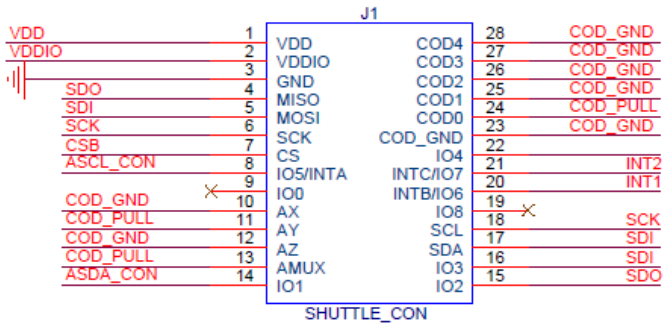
J1

VDD 1 VDD
VDDIO 2 VDDIO
3 GND
SDO 4 MISO
SDI 5 MOSI
SCK 6 SCK
CSB 7 CS
ASCL_CON 8 IO5/INTA
9 IO0
COD_GND 10 AX
COD_PULL 11 AY
COD_GND 12 AZ
COD_PULL 13 AMUX
ASDA_CON 14 IO1

COD4 28 COD_GND
COD3 27 COD_GND
COD2 26 COD_GND
COD1 25 COD_GND
COD0 24 COD_PULL
COD_GND 23 COD_GND
IO4 22
INTC/IO7 21 INT2
INTB/IO6 20 INT1
IO8 19
SCL 18 SCK
SDA 17 SDI
IO3 16 SDI
IO2 15 SDO

SHUTTLE_CON